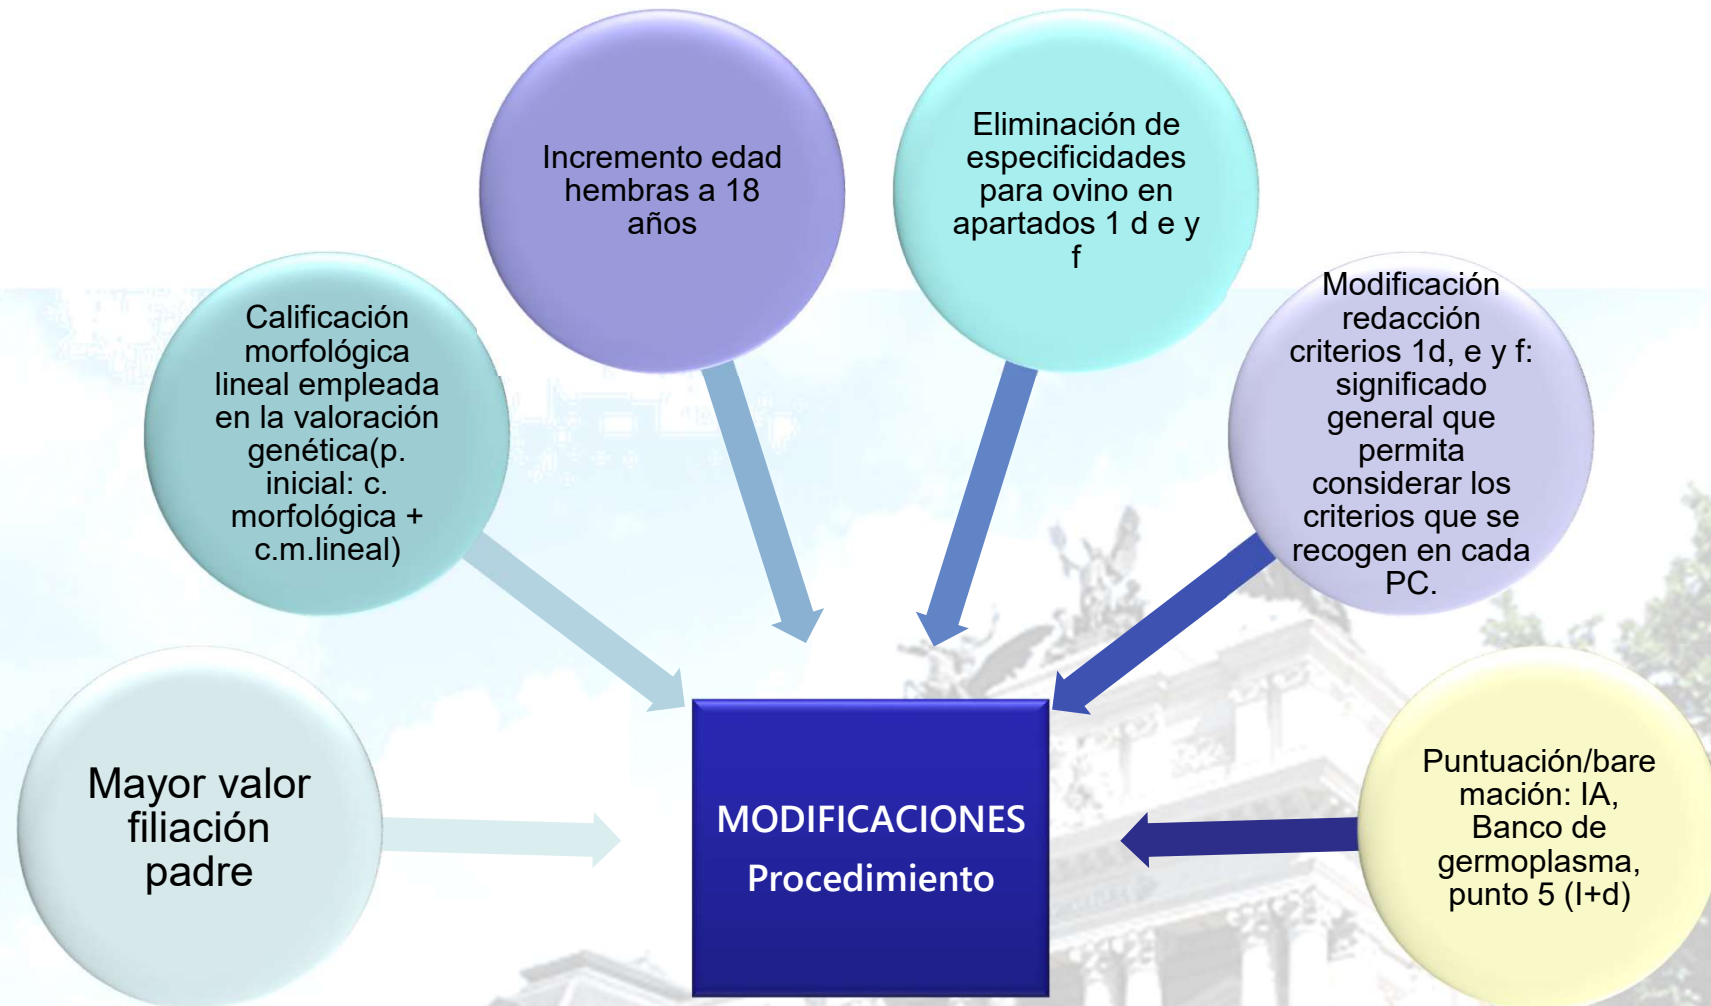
Incremento edad hembras a 18 años

Eliminación de especificidades para ovino en apartados 1 d e y f

Calificación morfológica lineal empleada en la valoración genética(p. inicial: c. morfológica + c.m.lineal)

Modificación redacción criterios 1d, e y f: significado general que permita considerar los criterios que se recogen en cada PC.

Mayor valor filiación padre

MODIFICACIONES
Procedimiento

Puntuación/baremación: IA, Banco de germoplasma, punto 5 (I+d)